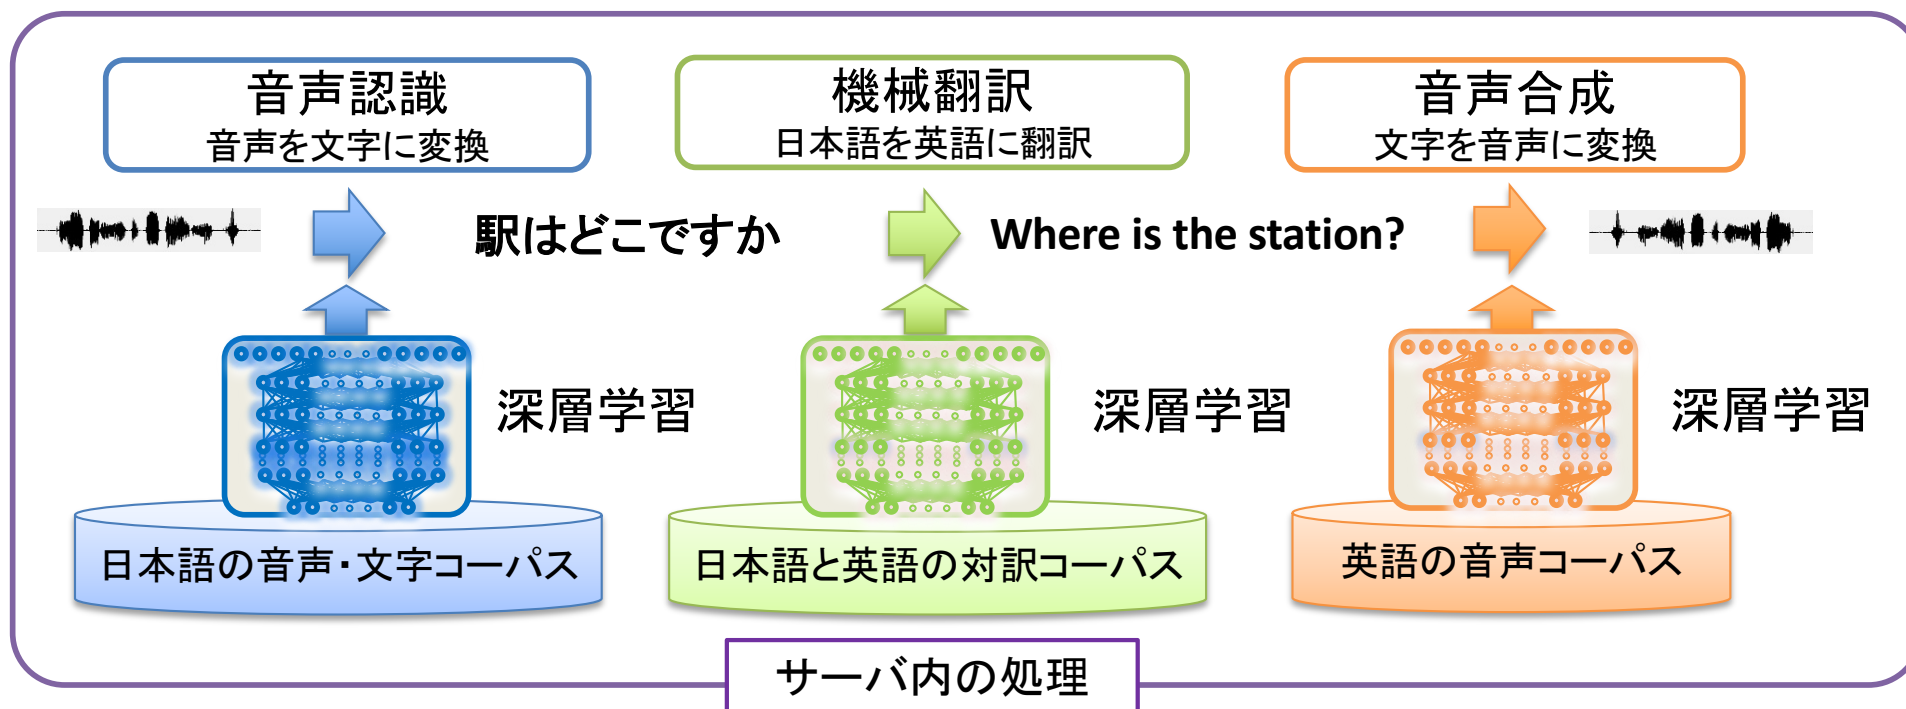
音声認識
音声を文字に変換

機械翻訳
日本語を英語に翻訳

音声合成
文字を音声に変換

駅はどこですか

Where is the station?

深層学習

深層学習

深層学習

日本語の音声・文字コーパス

日本語と英語の対訳コーパス

英語の音声コーパス

サーバ内の処理